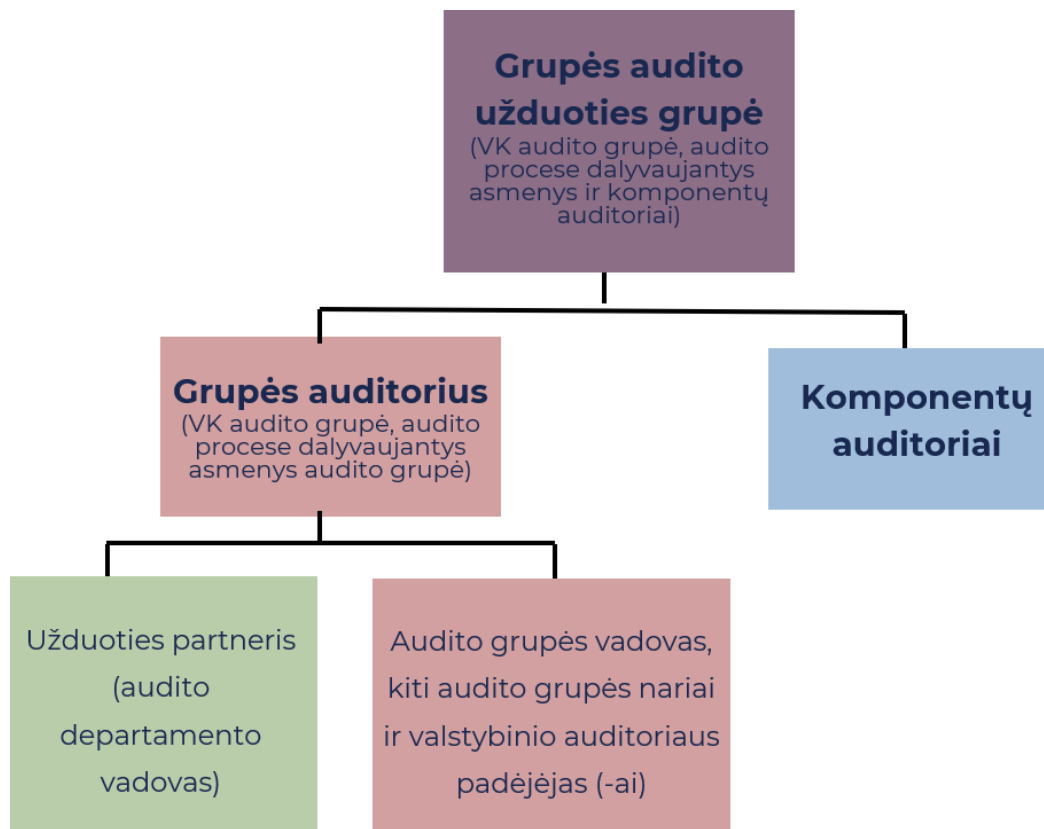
Grupės audito užduoties grupė
(VK audito grupė, audito procese dalyvaujantys asmenys ir komponentų auditoriai)

Grupės auditorius
(VK audito grupė, audito procese dalyvaujantys asmenys audito grupė)

Komponentų auditoriai

Užduoties partneris (audito departamento vadovas)

Audito grupės vadovas, kiti audito grupės nariai ir valstybinio auditoriaus padėjėjas (-ai)